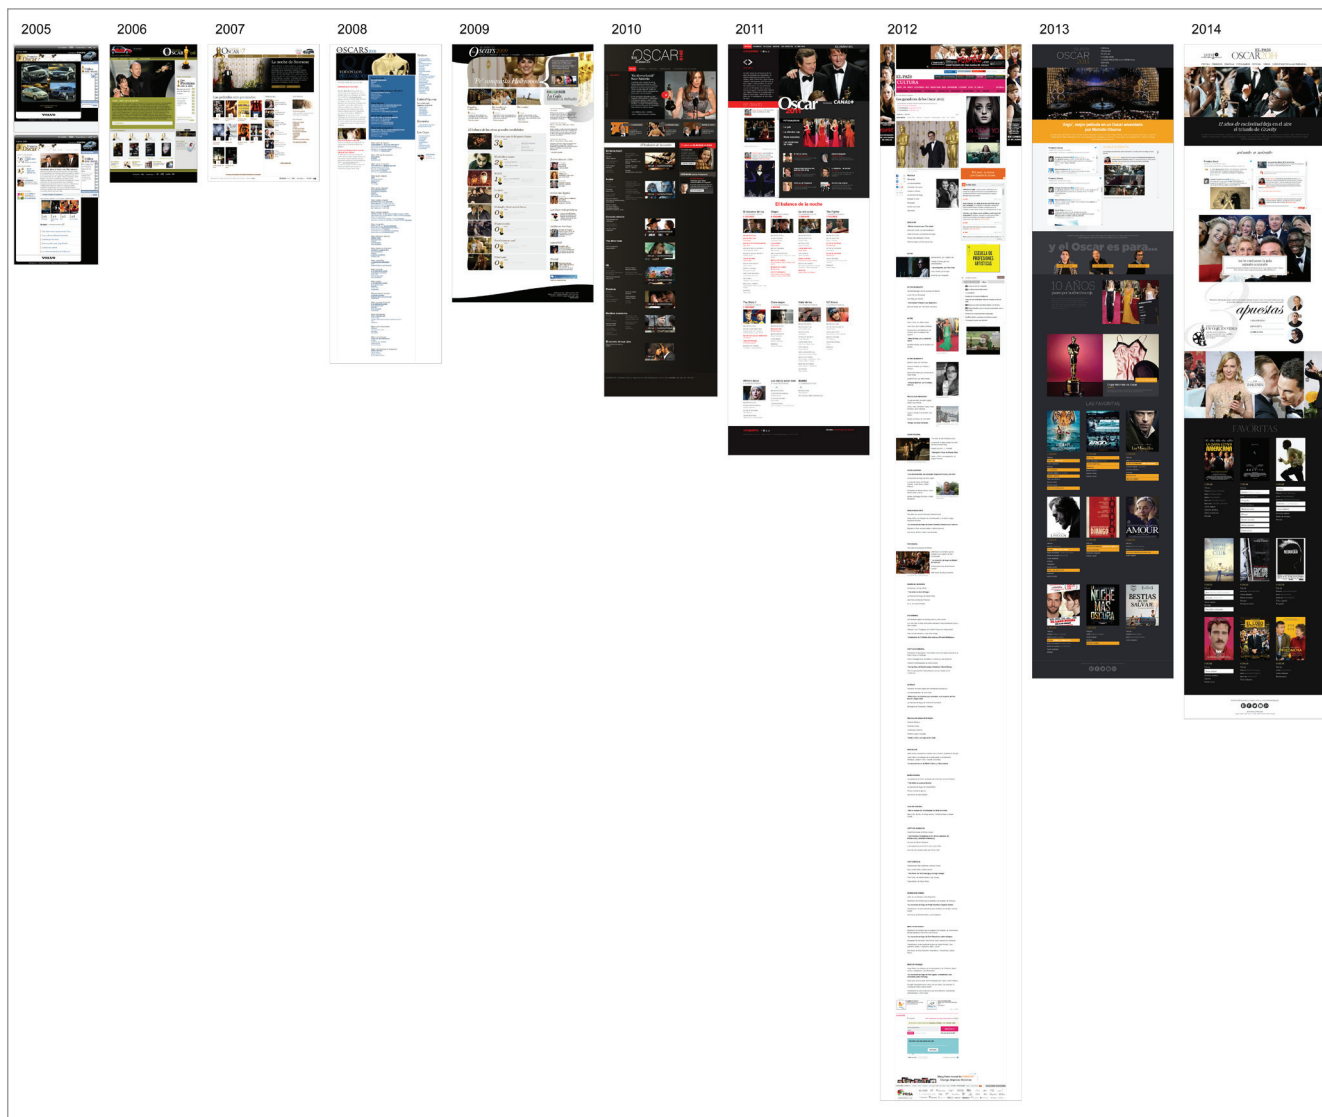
2005 2006 2007 2008 2009 2010 2011 2012 2013 2014

OSCARS 2008

OSCAR

Oscar CANAL+

El balance de la noche

OSCAR

y el Oscar es para...

10 AÑOS

LAS FAVORITAS

AMOUR

NOCHE MÁS OSCURA

BESTIAS DEL SUR SALVAJE

EL PAÍS OSCAR 2014

apuestas

FAVORITAS